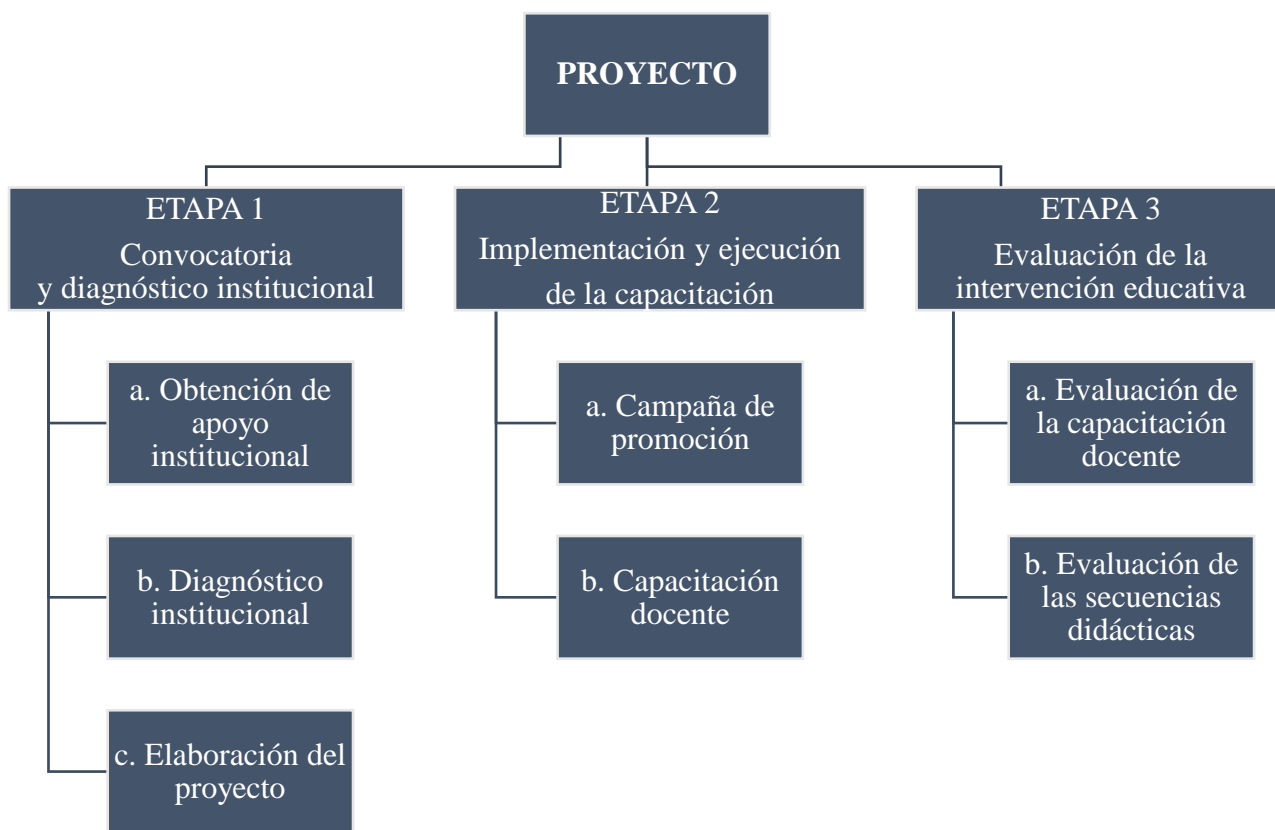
PROYECTO

ETAPA 1
Convocatoria y diagnóstico institucional

a. Obtención de apoyo institucional

b. Diagnóstico institucional

c. Elaboración del proyecto

ETAPA 2
Implementación y ejecución de la capacitación

a. Campaña de promoción

b. Capacitación docente

ETAPA 3
Evaluación de la intervención educativa

a. Evaluación de la capacitación docente

b. Evaluación de las secuencias didácticas